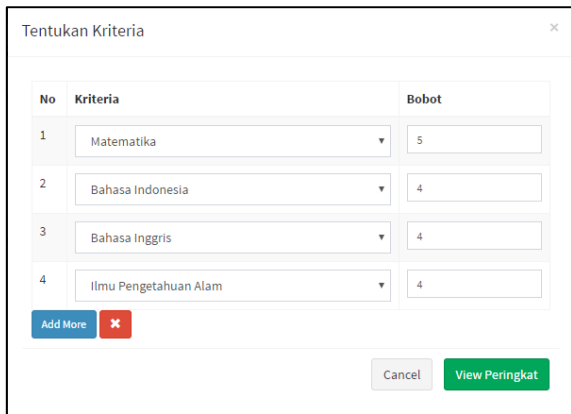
Tentukan Kriteria

×

| No | Kriteria | Bobot |
|---|---|---|
| 1 | Matematika | 5 |
| 2 | Bahasa Indonesia | 4 |
| 3 | Bahasa Inggris | 4 |
| 4 | Ilmu Pengetahuan Alam | 4 |

Add More ✖

Cancel View Peringkat